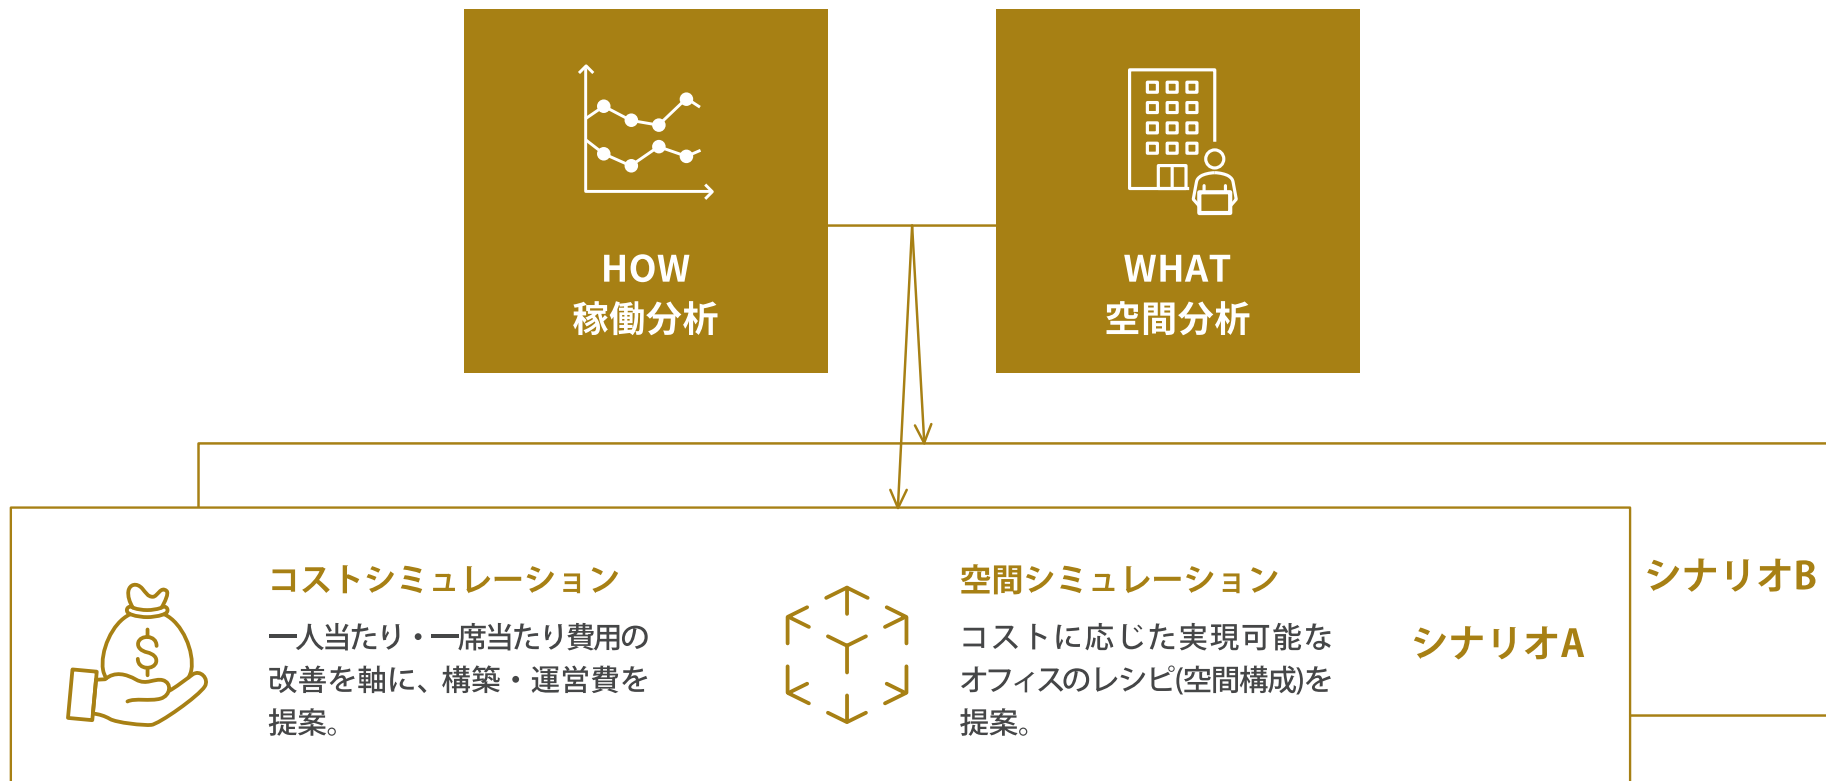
HOW
稼働分析

WHAT
空間分析

シナリオB

コストシミュレーション

一人当たり・一席当たり費用の改善を軸に、構築・運営費を提案。

空間シミュレーション

コストに応じた実現可能なオフィスのレシピ(空間構成)を提案。

シナリオA